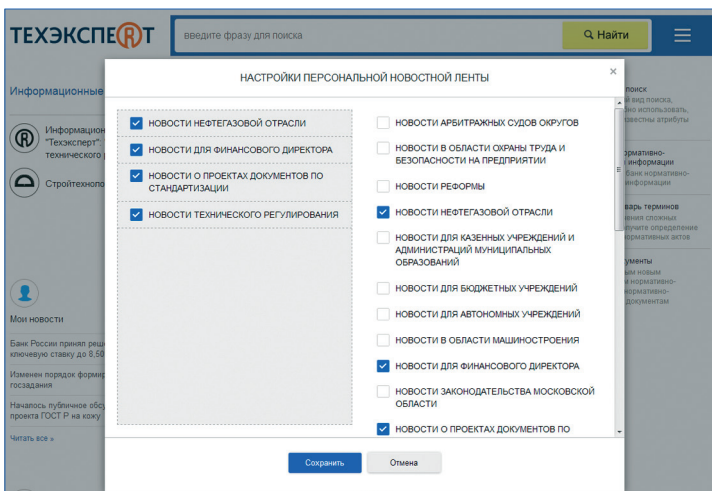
ТЕХЭКСПЕРТ

введите фразу для поиска

Найти

Информационные

Информацион "Техэксперт" технического р

Стройтехноло

Мои новости

Банк России принял реш ключевую ставку до 8,50

Изменен порядок форми госдадания

Началось публичное обсу проекта ГОСТ Р на кожу

Читать все »

поиск
н вид поиска, ь использовать, ресвены атрибуты

нормативно-
и информации
банк нормативно-
информации

варь терминов
ения сложных
лучите определение
нормативных актов

ументы
ным новым
нормативно-
документам

НАСТРОЙКИ ПЕРСОНАЛЬНОЙ НОВОСТНОЙ ЛЕНТЫ

×

НОВОСТИ НЕФТЕГАЗОВОЙ ОТРАСЛИ

НОВОСТИ ДЛЯ ФИНАНСОВОГО ДИРЕКТОРА

НОВОСТИ О ПРОЕКТАХ ДОКУМЕНТОВ ПО СТАНДАРТИЗАЦИИ

НОВОСТИ ТЕХНИЧЕСКОГО РЕГУЛИРОВАНИЯ

НОВОСТИ АРБИТРАЖНЫХ СУДОВ ОКРУГОВ

НОВОСТИ В ОБЛАСТИ ОХРАНЫ ТРУДА И БЕЗОПАСНОСТИ НА ПРЕДПРИЯТИИ

НОВОСТИ РЕФОРМЫ

НОВОСТИ НЕФТЕГАЗОВОЙ ОТРАСЛИ

НОВОСТИ ДЛЯ КАЗЕННЫХ УЧРЕЖДЕНИЙ И АДМИНИСТРАЦИЙ МУНИЦИПАЛЬНЫХ ОБРАЗОВАНИЙ

НОВОСТИ ДЛЯ БЮДЖЕТНЫХ УЧРЕЖДЕНИЙ

НОВОСТИ ДЛЯ АВТОНОМНЫХ УЧРЕЖДЕНИЙ

НОВОСТИ В ОБЛАСТИ МАШИНОСТРОЕНИЯ

НОВОСТИ ДЛЯ ФИНАНСОВОГО ДИРЕКТОРА

НОВОСТИ ЗАКОНОДАТЕЛЬСТВА МОСКОВСКОЙ ОБЛАСТИ

НОВОСТИ О ПРОЕКТАХ ДОКУМЕНТОВ ПО

Сохранить

Отмена